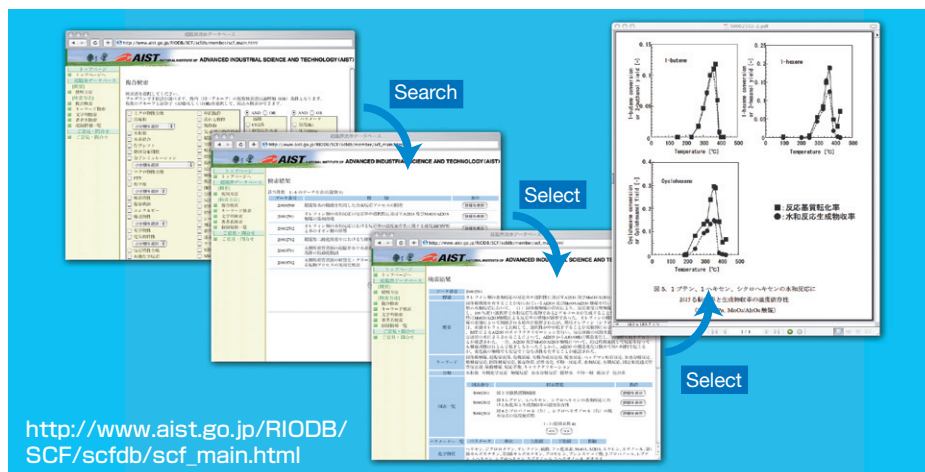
Search

Select

Select

AIST ADVANCED INDUSTRIAL SCIENCE AND TECHNOLOGY(AIST)

検索結果

1-butene

1-hexene

Cyclohexene

Temperature [°C]

●：反応基質転化率
■：水和反応生成物収率

図5. 1ブテン、1ヘキセン、シクロヘキセンの水和反応に

http://www.aist.go.jp/RIODB/SCF/scfdb/scf_main.html